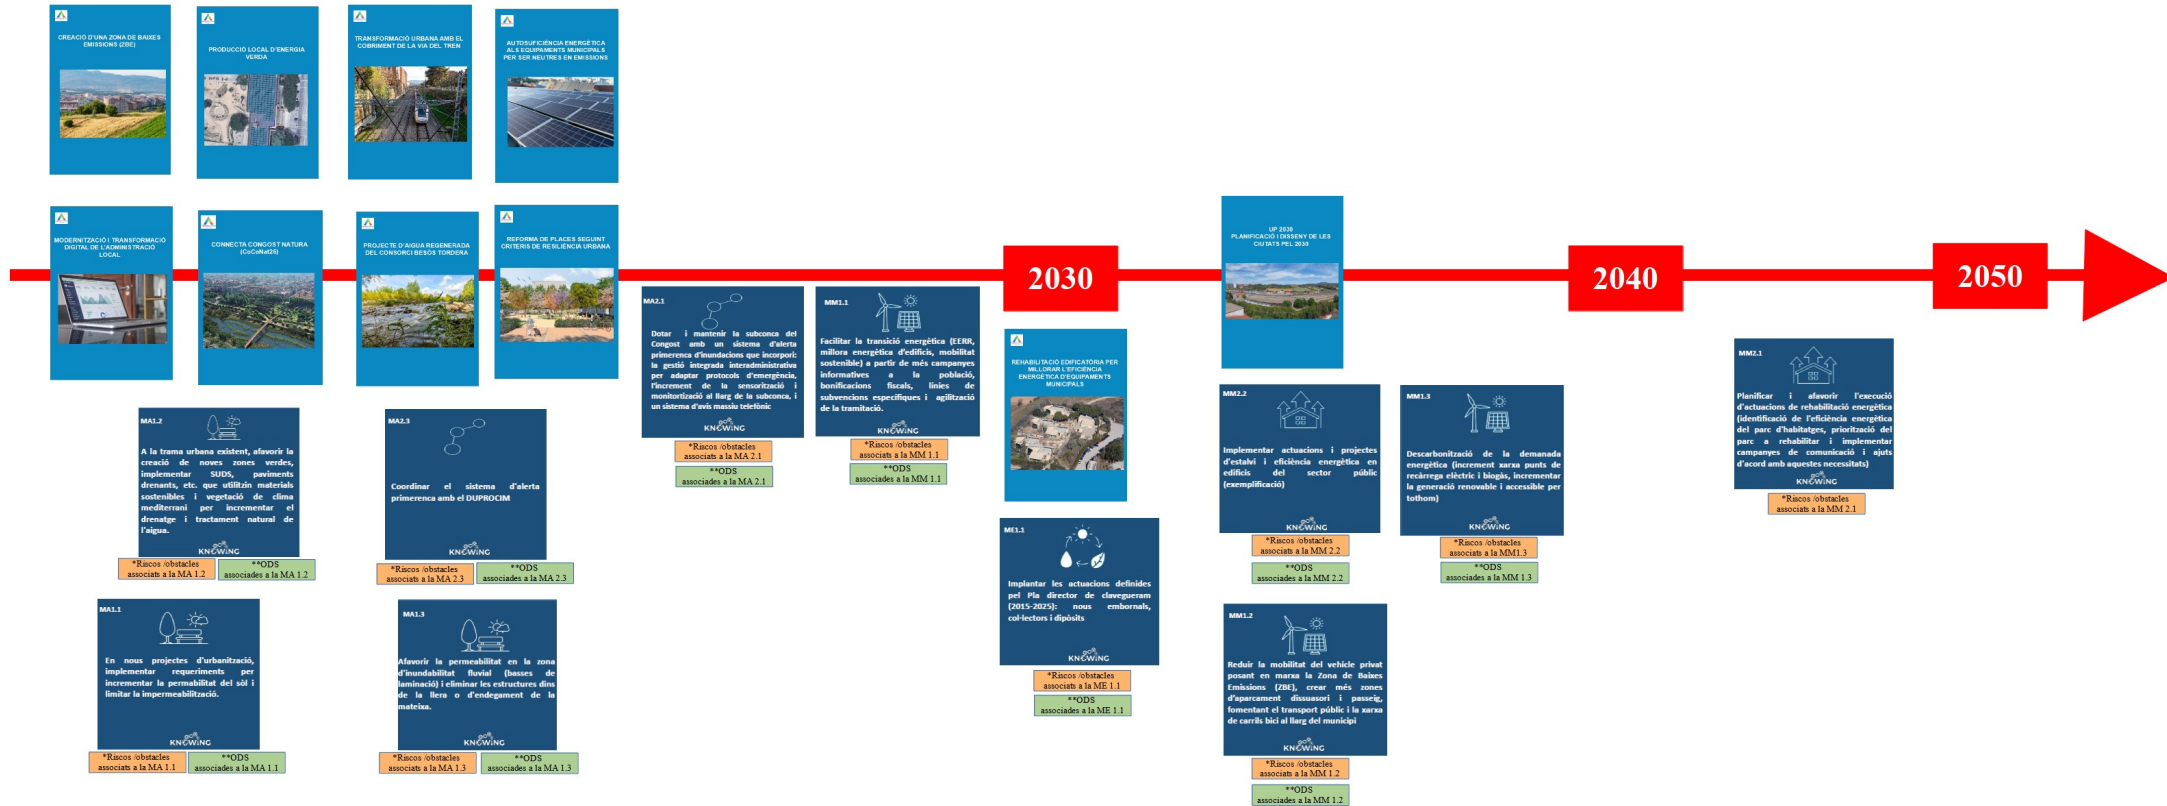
CREACIÓ D'UNA ZONA DE BAIXES EMISSIONS (ZBE)

PRODUCCIÓ LOCAL D'ENERGIA VERDA

TRANSFORMACIÓ URBANA AMB EL COBRIMENT DE LA VIA DEL TREN

AUTOSUFICIÈNCIA ENERGÈTICA ALS EQUIPAMENTS MUNICIPALS PER SER NEUTRES EN EMISSIONS

MODERNITZACIÓ I TRANSFORMACIÓ DIGITAL DE L'ADMINISTRACIÓ LOCAL

CONNECTA CONGOST NATURA (CoCoNat20)

PROJECTE D'AIGUA REGENERADA DEL CONSORCI BESÒS TORDERA

REFORMA DE PLACES SEGUINT CRITERIS DE RESILIÈNCIA URBANA

2030

UP 2030 PLANIFICACIÓ I DISSENY DE LES CIUTATS PEL 2030

2040

2050

MA2.1

Dotar i mantenir la subconca del Congost amb un sistema d'alerta primerenca d'inundacions que incorpori: la gestió integrada interadministrativa per adaptar protocols d'emergència, l'increment de la sensorització i monitorització al llarg de la subconca, i un sistema d'avís massiu telefònic

KNOWING

*Riscos /obstacles associats a la MA 2.1

**ODS associades a la MA 2.1

MM1.1

Facilitar la transició energètica (EERR, millora energètica d'edificis, mobilitat sostenible) a partir de més campanyes informatives a la població, bonificacions fiscals, línies de subvencions específiques i agilització de la tramitació.

KNOWING

*Riscos /obstacles associats a la MM 1.1

**ODS associades a la MM 1.1

REHABILITACIÓ EDIFICATÒRIA PER MILLORAR L'EFICIÈNCIA ENERGÈTICA D'EQUIPAMENTS MUNICIPALS

ME1.1

Implantar les actuacions definides pel Pla director de clavegueram (2015-2025): nous embornals, col·lectors i dipòsits

KNOWING

*Riscos /obstacles associats a la ME 1.1

**ODS associades a la ME 1.1

MM2.2

Implementar actuacions i projectes d'estalvi i eficiència energètica en edificis del sector públic (exemplificació)

KNOWING

*Riscos /obstacles associats a la MM 2.2

**ODS associades a la MM 2.2

MM1.3

Descarbonització de la demanda energètica (increment xarxa punts de recàrrega elèctric i biogàs, incrementar la generació renovable i accessible per tothom)

KNOWING

*Riscos /obstacles associats a la MM1.3

**ODS associades a la MM 1.3

MM1.2

Reduir la mobilitat del vehicle privat posant en marxa la Zona de Baixes Emissions (ZBE), crear més zones d'aparcament dissuasori i passeig, fomentant el transport públic i la xarxa de carrils bici al llarg del municipi

KNOWING

*Riscos /obstacles associats a la MM 1.2

**ODS associades a la MM 1.2

MM2.1

Planificar i afavorir l'execució d'actuacions de rehabilitació energètica (identificació de l'eficiència energètica del parc d'habitatges, priorització del parc a rehabilitar i implementar campanyes de comunicació i ajuts d'acord amb aquestes necessitats)

KNOWING

*Riscos /obstacles associats a la MM 2.1

MA1.2

A la trama urbana existent, afavorir la creació de noves zones verdes, implementar SUDS, paviments drenants, etc. que utilitzin materials sostenibles i vegetació de clima mediterrani per incrementar el drenatge i tractament natural de l'aigua.

KNOWING

*Riscos /obstacles associats a la MA 1.2

**ODS associades a la MA 1.2

MA2.3

Coordinar el sistema d'alerta primerenca amb el DUPROCIM

KNOWING

*Riscos /obstacles associats a la MA 2.3

**ODS associades a la MA 2.3

MA1.1

En nous projectes d'urbanització, implementar requeriments per incrementar la permeabilitat del sòl i limitar la impermeabilització.

KNOWING

*Riscos /obstacles associats a la MA 1.1

**ODS associades a la MA 1.1

MA1.3

Afavorir la permeabilitat en la zona d'inundabilitat fluvial (basses de laminació) i eliminar les estructures dins de la llera o d'endegament de la mateixa.

KNOWING

*Riscos /obstacles associats a la MA 1.3

**ODS associades a la MA 1.3